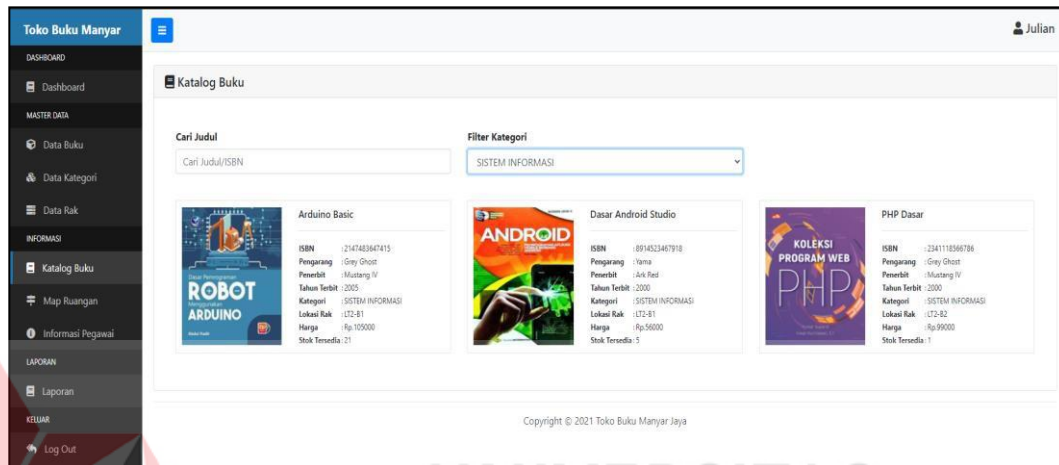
Toko Buku Manyar

DASHBOARD

Dashboard

MASTER DATA

Data Buku

Data Kategori

Data Rak

INFORMASI

Katalog Buku

Map Ruangan

Informasi Pegawai

LAPORAN

Laporan

KELUAR

Log Out

Julian

Katalog Buku

Cari Judul

Cari Judul/ISBN

Filter Kategori

SISTEM INFORMASI

Dasar Pemrograman ROBOT Menggunakan ARDUINO

Arduino Basic

ISBN : 2147483647415
Pengarang : Grey Ghost
Penerbit : Mustang IV
Tahun Terbit : 2005
Kategori : SISTEM INFORMASI
Lokasi Rak : LT2-B1
Harga : Rp.105000
Stok Tersedia : 21

ANDROID

Dasar Android Studio

ISBN : 8914523467918
Pengarang : Yama
Penerbit : Ark Red
Tahun Terbit : 2000
Kategori : SISTEM INFORMASI
Lokasi Rak : LT2-B1
Harga : Rp.56000
Stok Tersedia : 5

KOLEKSI PROGRAM WEB PHP

PHP Dasar

ISBN : 2341118566786
Pengarang : Grey Ghost
Penerbit : Mustang IV
Tahun Terbit : 2000
Kategori : SISTEM INFORMASI
Lokasi Rak : LT2-B2
Harga : Rp.99000
Stok Tersedia : 1

Copyright © 2021 Toko Buku Manyar Jaya